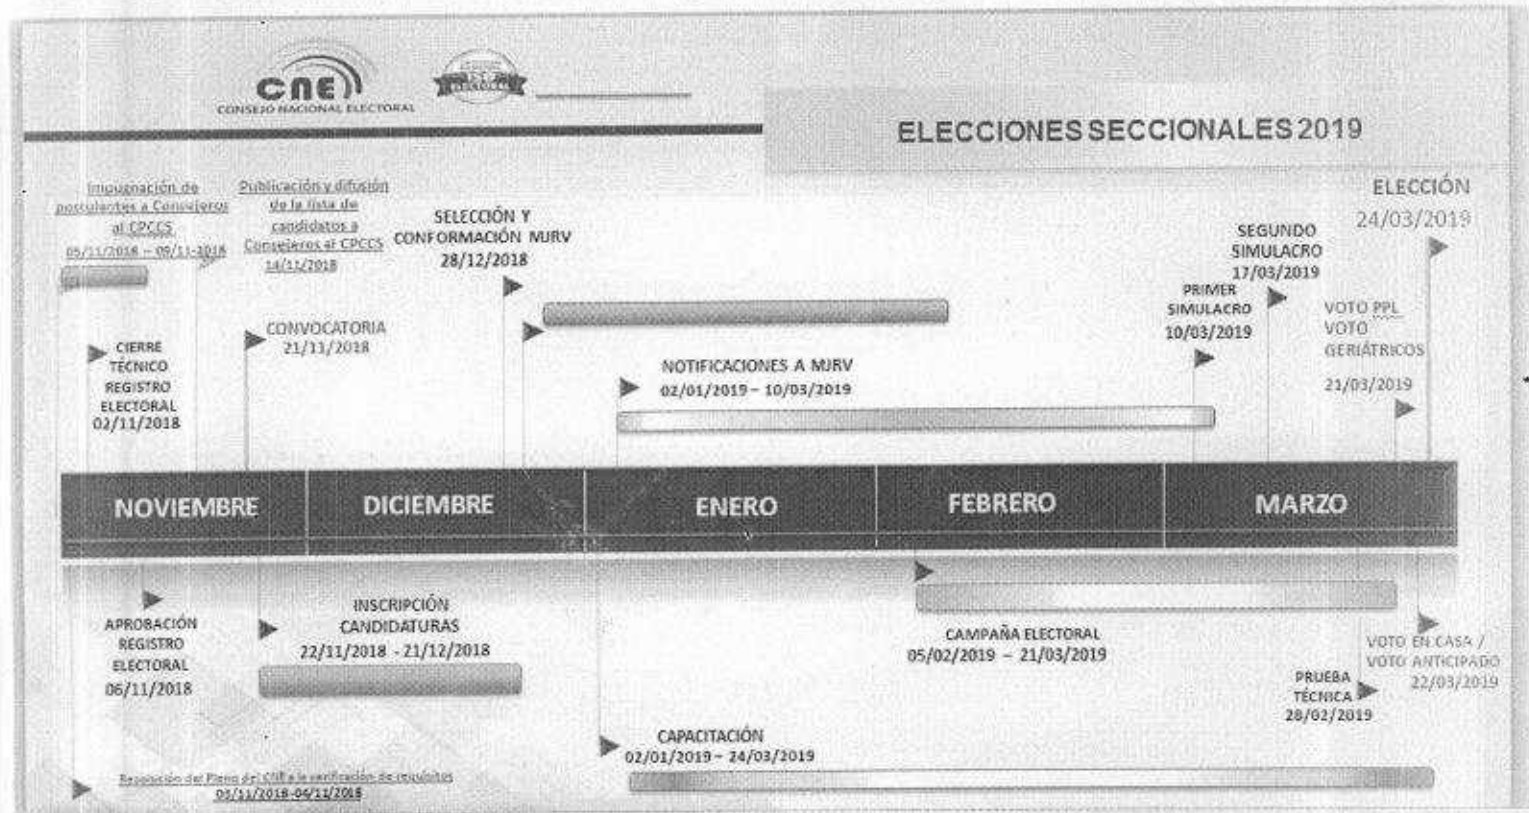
CNE
CONSEJO NACIONAL ELECTORAL

ELECCIONES SECCIONALES 2019

Impugnación de postulantes a Consejeros al CPCCS
05/11/2018 – 09/11/2018

Publicación y difusión de la lista de candidatos a Consejeros al CPCCS
14/11/2018

SELECCIÓN Y CONFORMACIÓN MJRV
28/12/2018

ELECCIÓN
24/03/2019

SEGUNDO SIMULACRO
17/03/2019

PRIMER SIMULACRO
10/03/2019

VOTO PPL
VOTO GERIÁTRICOS
21/03/2019

CIERRE TÉCNICO REGISTRO ELECTORAL
02/11/2018

CONVOCATORIA
21/11/2018

NOTIFICACIONES A MJRV
02/01/2019 – 10/03/2019

| NOVIEMBRE | DICIEMBRE | ENERO | FEBRERO | MARZO |
|---|---|---|---|---|

APROBACIÓN REGISTRO ELECTORAL
06/11/2018

INSCRIPCIÓN CANDIDATURAS
22/11/2018 - 21/12/2018

CAMPAÑA ELECTORAL
05/02/2019 – 21/03/2019

VOTO EN CASA / VOTO ANTICIPADO
22/03/2019

PRUEBA TÉCNICA
28/02/2019

CAPACITACIÓN
02/01/2019 – 24/03/2019

Resolución del Pleno del CNE a la verificación de requisitos
05/11/2018-04/11/2018